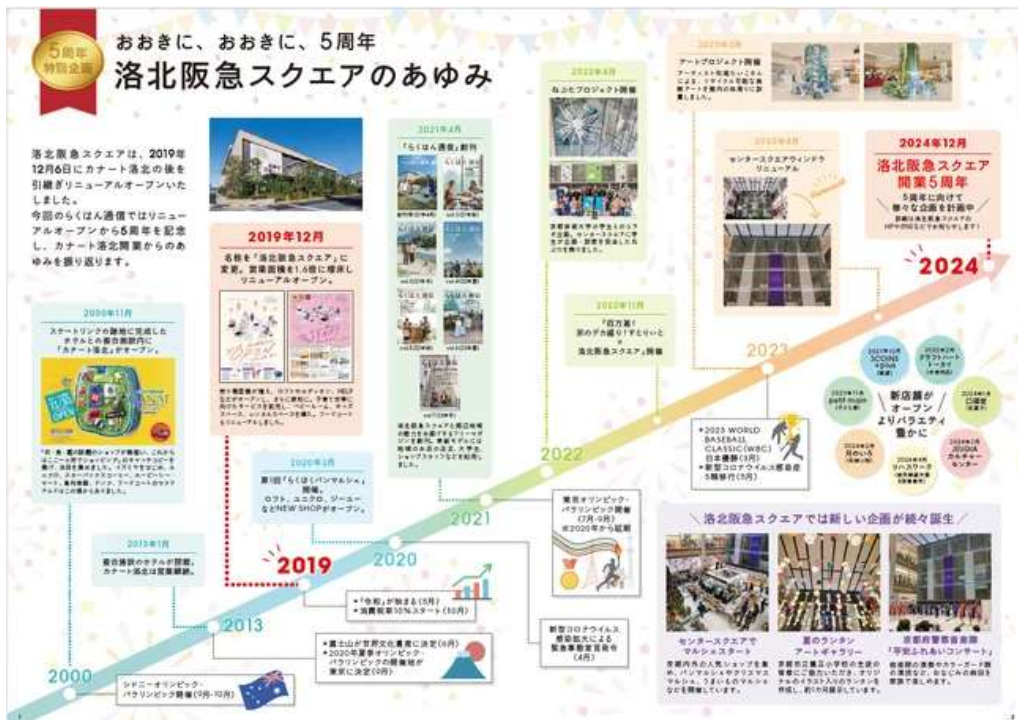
5周年特別企画

おおきに、おおきに、5周年
洛北阪急スクエアのあゆみ

洛北阪急スクエアは、2019年12月6日にカナート洛北の後を引継ぎリニューアルオープンいたしました。
今回のらくはん通信ではリニューアルオープンから5周年を記念し、カナート洛北開業からのあゆみを振り返ります。

2000年11月
スケートリンクの跡地に完成したホテルと商業施設内に「カナート洛北」がオープン。

2013年1月
複合施設のホテルが閉館。カナート洛北は営業継続。

2019年12月
名称を「洛北阪急スクエア」に変更。営業面積を1.6倍に増床しリニューアルオープン。

2020年3月
第1回「らくはんマルシェ」開催。
ロフト、ユニクロ、ジーユーなどNEW SHOPがオープン。

2021年4月
「らくはん通信」創刊

2022年4月
ねぶたプロジェクト開催

2022年11月
「四方舞! 京のデカ盛り! すとりっと × 洛北阪急スクエア」開催

2023年
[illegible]

2023年8月
センタースクエアウィンドウリニューアル

2024年12月
洛北阪急スクエア開業5周年
5周年に向けて様々な企画を計画中

2000
2013
2019
2020
2021
2022
2023
2024

シドニーオリンピック・パラリンピック開催(9月-10月)
・富士山が世界文化遺産に決定(6月)
・2020年夏季オリンピック・パラリンピックの開催地が東京に決定(9月)
・「令和」が始まる(5月)
・消費税率10%スタート(10月)
新型コロナウイルス感染拡大による緊急事態宣言発令(4月)
東京オリンピック・パラリンピック開催(7月-9月)
※2020年から延期
・2023 WORLD BASEBALL CLASSIC(WBC)日本優勝(3月)
・新型コロナウイルス感染症5類移行(5月)

新店舗がオープンよりバラエティ豊かに

洛北阪急スクエアでは新しい企画が続々誕生
センタースクエアでマルシェスタート
夏のランタンアートギャラリー
京都府警察音楽隊「平安ふれあいコンサート」